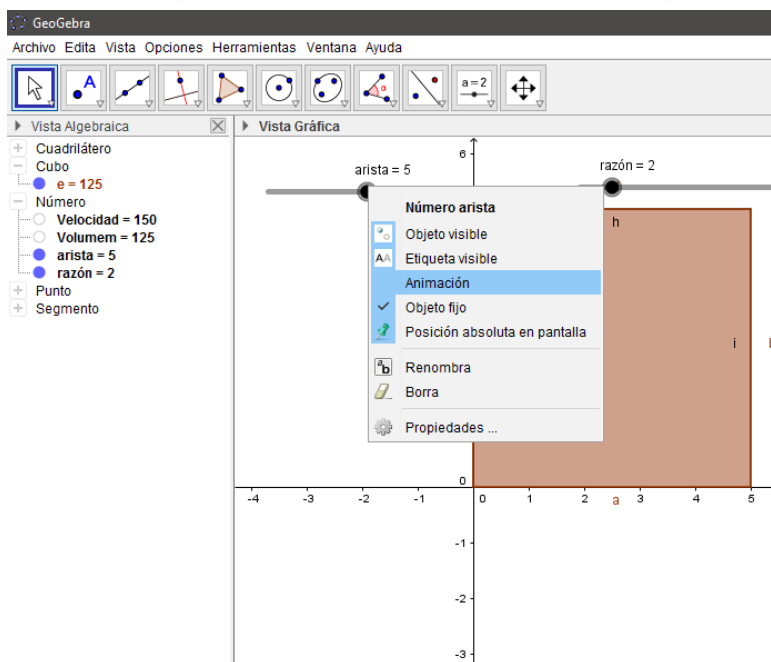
GeoGebra
Archivo Edita Vista Opciones Herramientas Ventana Ayuda
A
a = 2
Vista Algebraica
Cuadrilátero
Cubo
e = 125
Número
Velocidad = 150
Volumem = 125
arista = 5
razón = 2
Punto
Segmento
Vista Gráfica
arista = 5
razón = 2
Número arista
Objeto visible
Etiqueta visible
Animación
Objeto fijo
Posición absoluta en pantalla
Renombra
Borra
Propiedades ...
h
i
6
0
-4 -3 -2 -1 0 1 2 a 3 4 5
-1
-2
-3